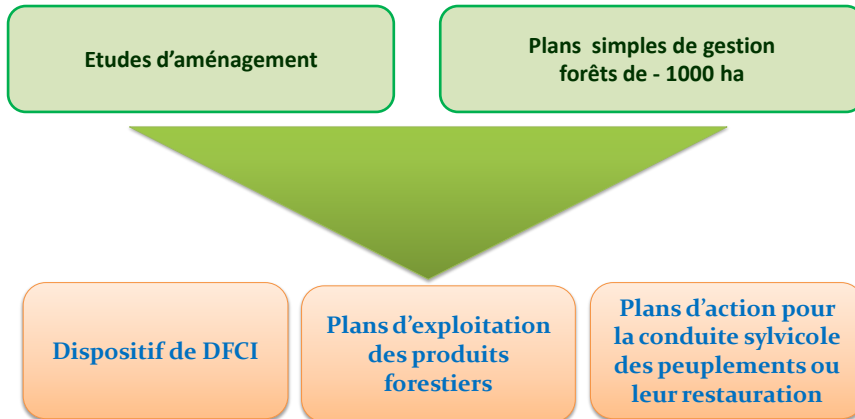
Etudes d’aménagement

Plans simples de gestion forêts de - 1000 ha

Dispositif de DFCI

Plans d’exploitation des produits forestiers

Plans d’action pour la conduite sylvicole des peuplements ou leur restauration